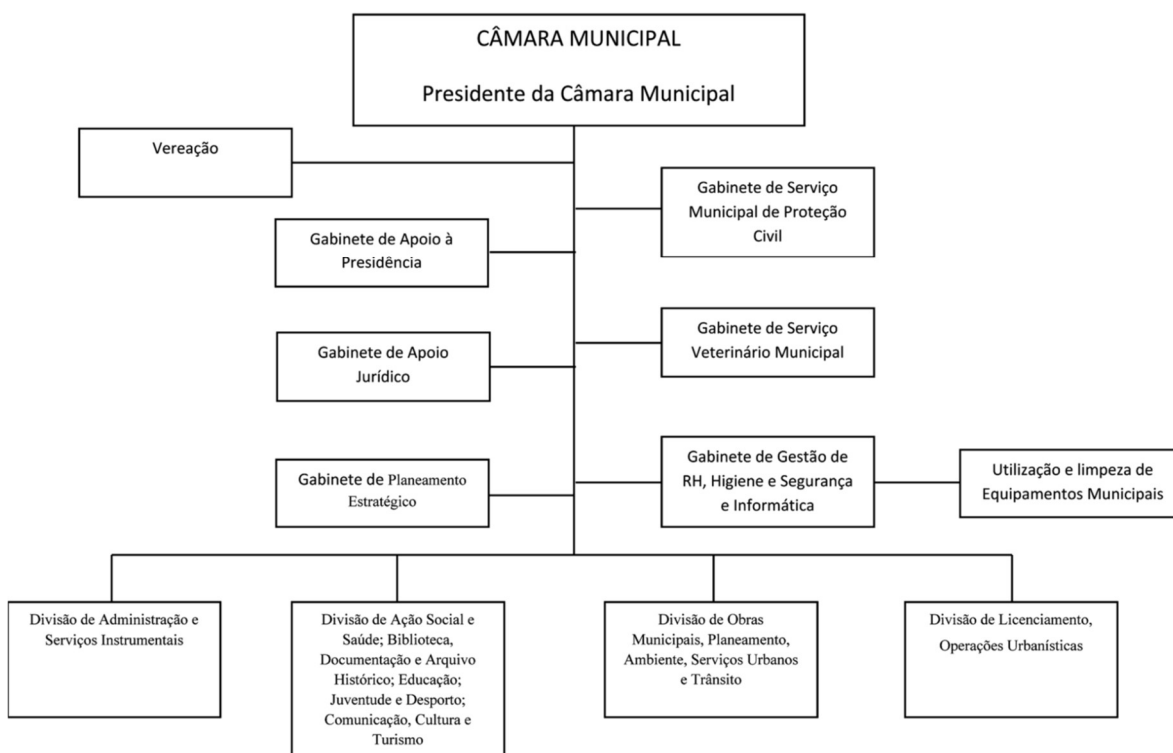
CÂMARA MUNICIPAL

Presidente da Câmara Municipal

Vereação

Gabinete de Serviço Municipal de Proteção Civil

Gabinete de Apoio à Presidência

Gabinete de Serviço Veterinário Municipal

Gabinete de Apoio Jurídico

Gabinete de Gestão de RH, Higiene e Segurança e Informática

Utilização e limpeza de Equipamentos Municipais

Gabinete de Planeamento Estratégico

Divisão de Administração e Serviços Instrumentais

Divisão de Ação Social e Saúde; Biblioteca, Documentação e Arquivo Histórico; Educação; Juventude e Desporto; Comunicação, Cultura e Turismo

Divisão de Obras Municipais, Planeamento, Ambiente, Serviços Urbanos e Trânsito

Divisão de Licenciamento, Operações Urbanísticas